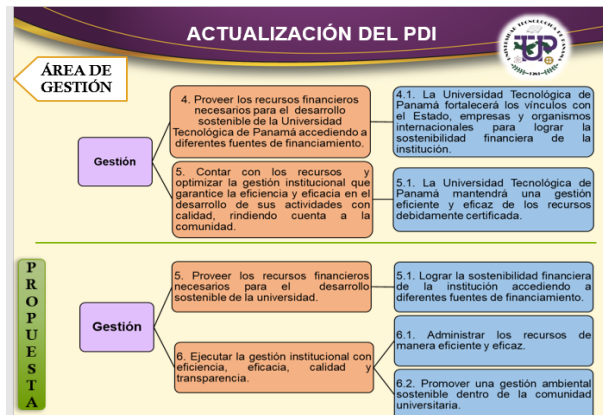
ACTUALIZACIÓN DEL PDI

ÁREA DE GESTIÓN

Gestión

4. Proveer los recursos financieros necesarios para el desarrollo sostenible de la Universidad Tecnológica de Panamá accediendo a diferentes fuentes de financiamiento.

4.1. La Universidad Tecnológica de Panamá fortalecerá los vínculos con el Estado, empresas y organismos internacionales para lograr la sostenibilidad financiera de la institución.

5. Contar con los recursos y optimizar la gestión institucional que garantice la eficiencia y eficacia en el desarrollo de sus actividades con calidad, rindiendo cuenta a la comunidad.

5.1. La Universidad Tecnológica de Panamá mantendrá una gestión eficiente y eficaz de los recursos debidamente certificada.

PROPUESTA

Gestión

5. Proveer los recursos financieros necesarios para el desarrollo sostenible de la universidad.

5.1. Lograr la sostenibilidad financiera de la institución accediendo a diferentes fuentes de financiamiento.

6. Ejecutar la gestión institucional con eficiencia, eficacia, calidad y transparencia.

6.1. Administrar los recursos de manera eficiente y eficaz.

6.2. Promover una gestión ambiental sostenible dentro de la comunidad universitaria.